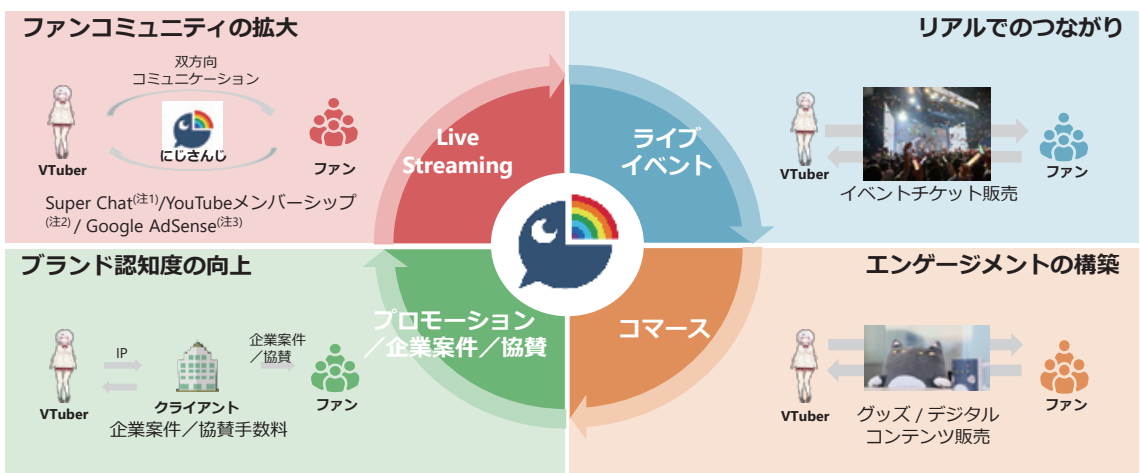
ファンコミュニティの拡大

双方向
コミュニケーション

にじさんじ

VTuber

ファン

Super Chat(注1)/YouTubeメンバーシップ(注2) / Google AdSense(注3)

リアルでのつながり

VTuber

ファン

イベントチケット販売

Live Streaming

ライブイベント

プロモーション／企業案件／協賛

コマース

ブランド認知度の向上

IP

企業案件／協賛

VTuber

クライアント

ファン

企業案件／協賛手数料

エンゲージメントの構築

VTuber

ファン

グッズ / デジタルコンテンツ販売